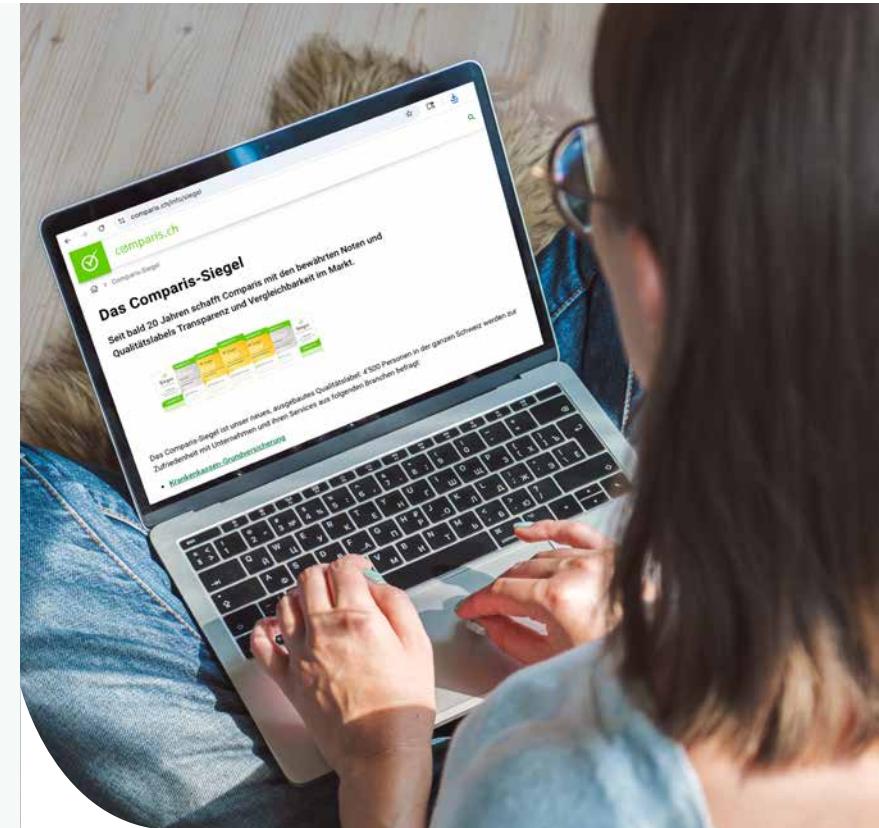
comparis.ch/info/siegel

comparis.ch

Comparis-Siegel

Das Comparis-Siegel

Seit bald 20 Jahren schafft Comparis mit den bewährten Noten und Qualitätslabels Transparenz und Vergleichbarkeit im Markt.

Das Comparis-Siegel ist unser neues, ausgebautes Qualitätslabel: 4'500 Personen in der ganzen Schweiz werden zur Zufriedenheit mit Unternehmen und ihren Services aus folgenden Branchen befragt:

• Krankenkassen-Grundversicherung